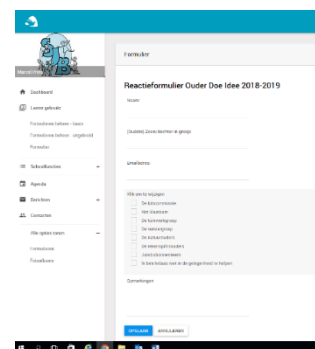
Marcel Prins

Dashboard

Leerer gebruik

Formulieren beheer - basis

Formulieren beheer - uitgebreid

Formulier

Schoolfuncties

Agenda

Berichten

Contacten

Wie opties meer

Formulieren

Tabelbeheer

Formulier

Reactieformulier Ouder Doe Idee 2018-2019

Naam

(Achter) Zoon/dochter in groep

Emailadres

Ik wil me aanmelden voor

De luizencommissie

Het klusteam

De lunchcommissie

De leesgroep

De sportdag

De sinterklaasouders

Juniorklassen

Ik ben bereid om te helpen

Opmerkingen

OPSLAAN

ANNULEREN